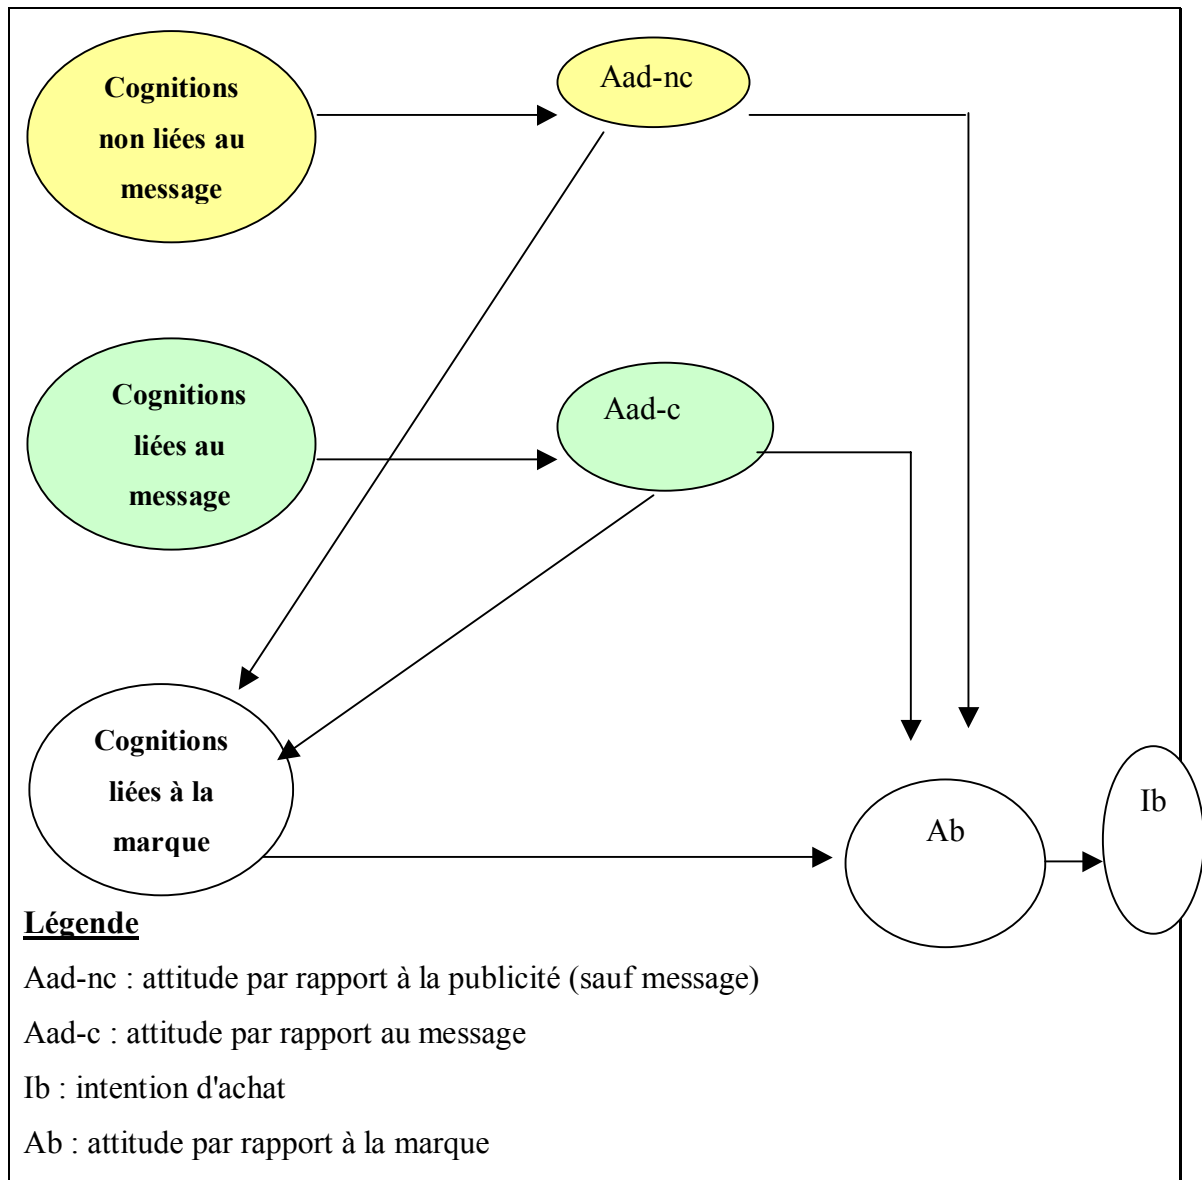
Cognitions non liées au message

Aad-nc

Cognitions liées au message

Aad-c

Cognitions liées à la marque

Ab

Ib

Légende

Aad-nc : attitude par rapport à la publicité (sauf message)

Aad-c : attitude par rapport au message

Ib : intention d'achat

Ab : attitude par rapport à la marque